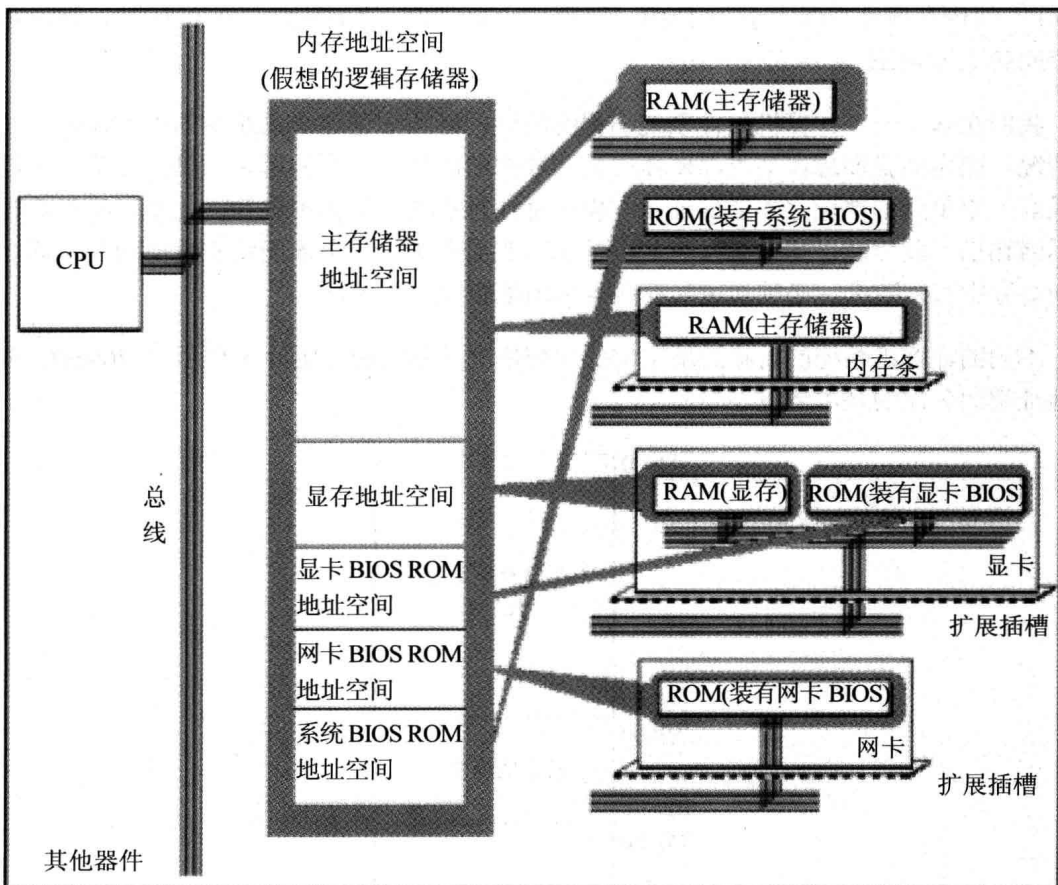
内存地址空间
(假想的逻辑存储器)

CPU

总
线

其他器件

主存储器
地址空间

显存地址空间

显卡 BIOS ROM
地址空间

网卡 BIOS ROM
地址空间

系统 BIOS ROM
地址空间

RAM(主存储器)

ROM(装有系统 BIOS)

RAM(主存储器)

内存条

RAM(显存)

ROM(装有显卡 BIOS)

显卡

扩展插槽

ROM(装有网卡 BIOS)

网卡

扩展插槽